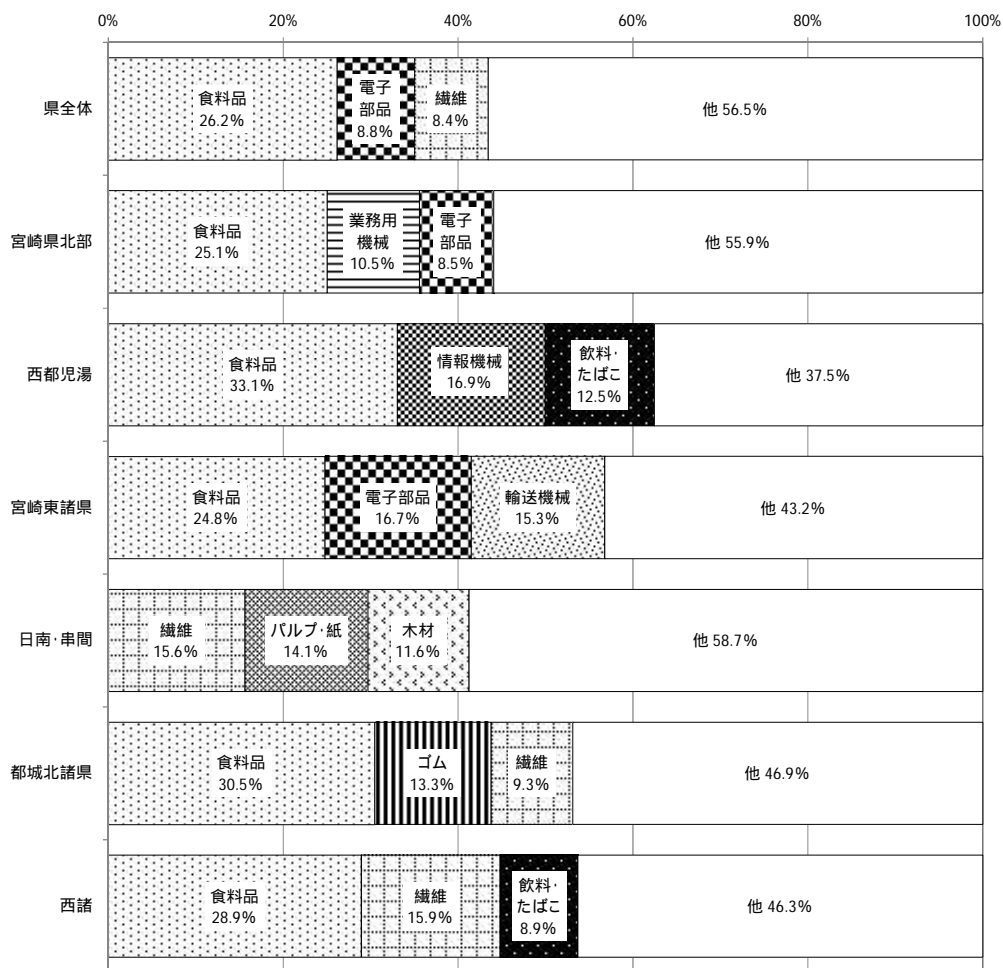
0% 20% 40% 60% 80% 100%

県全体
食料品 26.2%
電子部品 8.8%
繊維 8.4%
他 56.5%

宮崎県北部
食料品 25.1%
業務用機械 10.5%
電子部品 8.5%
他 55.9%

西都児湯
食料品 33.1%
情報機械 16.9%
飲料・たばこ 12.5%
他 37.5%

宮崎東諸県
食料品 24.8%
電子部品 16.7%
輸送機械 15.3%
他 43.2%

日南・串間
繊維 15.6%
パルプ・紙 14.1%
木材 11.6%
他 58.7%

都城北諸県
食料品 30.5%
ゴム 13.3%
繊維 9.3%
他 46.9%

西諸
食料品 28.9%
繊維 15.9%
飲料・たばこ 8.9%
他 46.3%